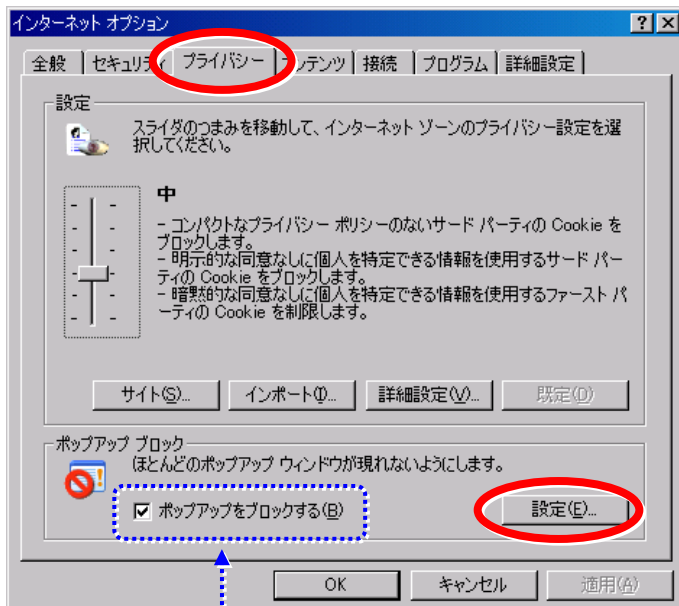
インターネット オプション

?
×

全般
セキュリティ
プライバシー
コンテンツ
接続
プログラム
詳細設定

設定

スライダのつまみを移動して、インターネット ゾーンのプライバシー設定を選択してください。

中

- コンパクトなプライバシー ポリシーのないサード パーティの Cookie をブロックします。
- 明示的な同意なしに個人を特定できる情報を使用するサード パーティの Cookie をブロックします。
- 暗黙的な同意なしに個人を特定できる情報を使用するファースト パーティの Cookie を制限します。

サイト(S)...
インポート(I)...
詳細設定(V)...
既定(D)

ポップアップ ブロック

ほとんどのポップアップ ウィンドウが現れないようにします。

ポップアップをブロックする(B)

設定(E)...

OK
キャンセル
適用(A)